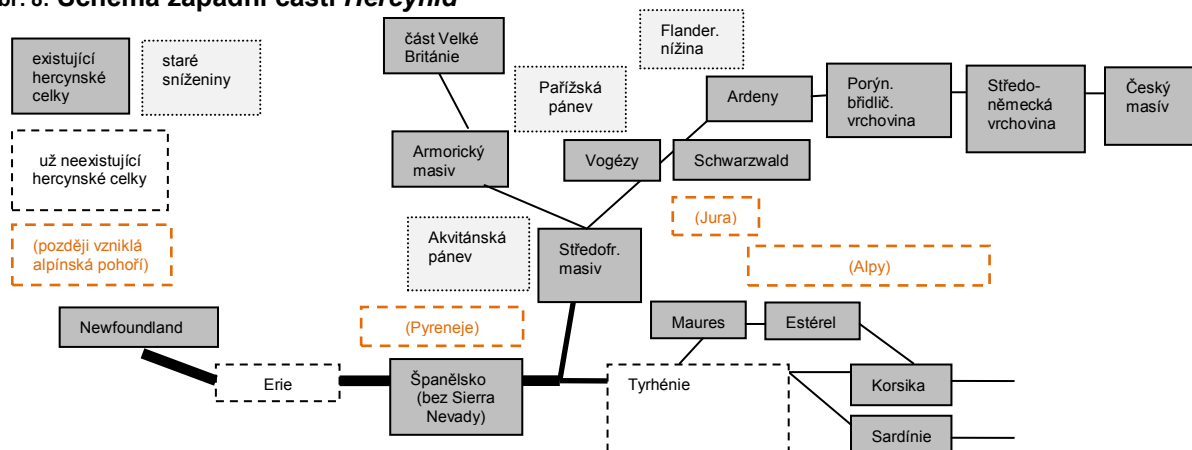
br. 8: Schéma západní části Hercynid

existující hercynské celky

staré sníženiny

už neexistující hercynské celky

(později vzniklá alpínská pohoří)

část Velké Británie

Flander. nížina

Pařížská pánev

Ardeny

Porýn. břidlič. vrchovina

Středoněmecká vrchovina

Český masív

Armorický masiv

Vogézy

Schwarzwald

(Jura)

Akvitánská pánev

Středofr. masiv

(Alpy)

Newfoundland

(Pyreneje)

Maures

Estérel

Erie

Španělsko (bez Sierra Nevady)

Tyrhénie

Korsika

Sardínie